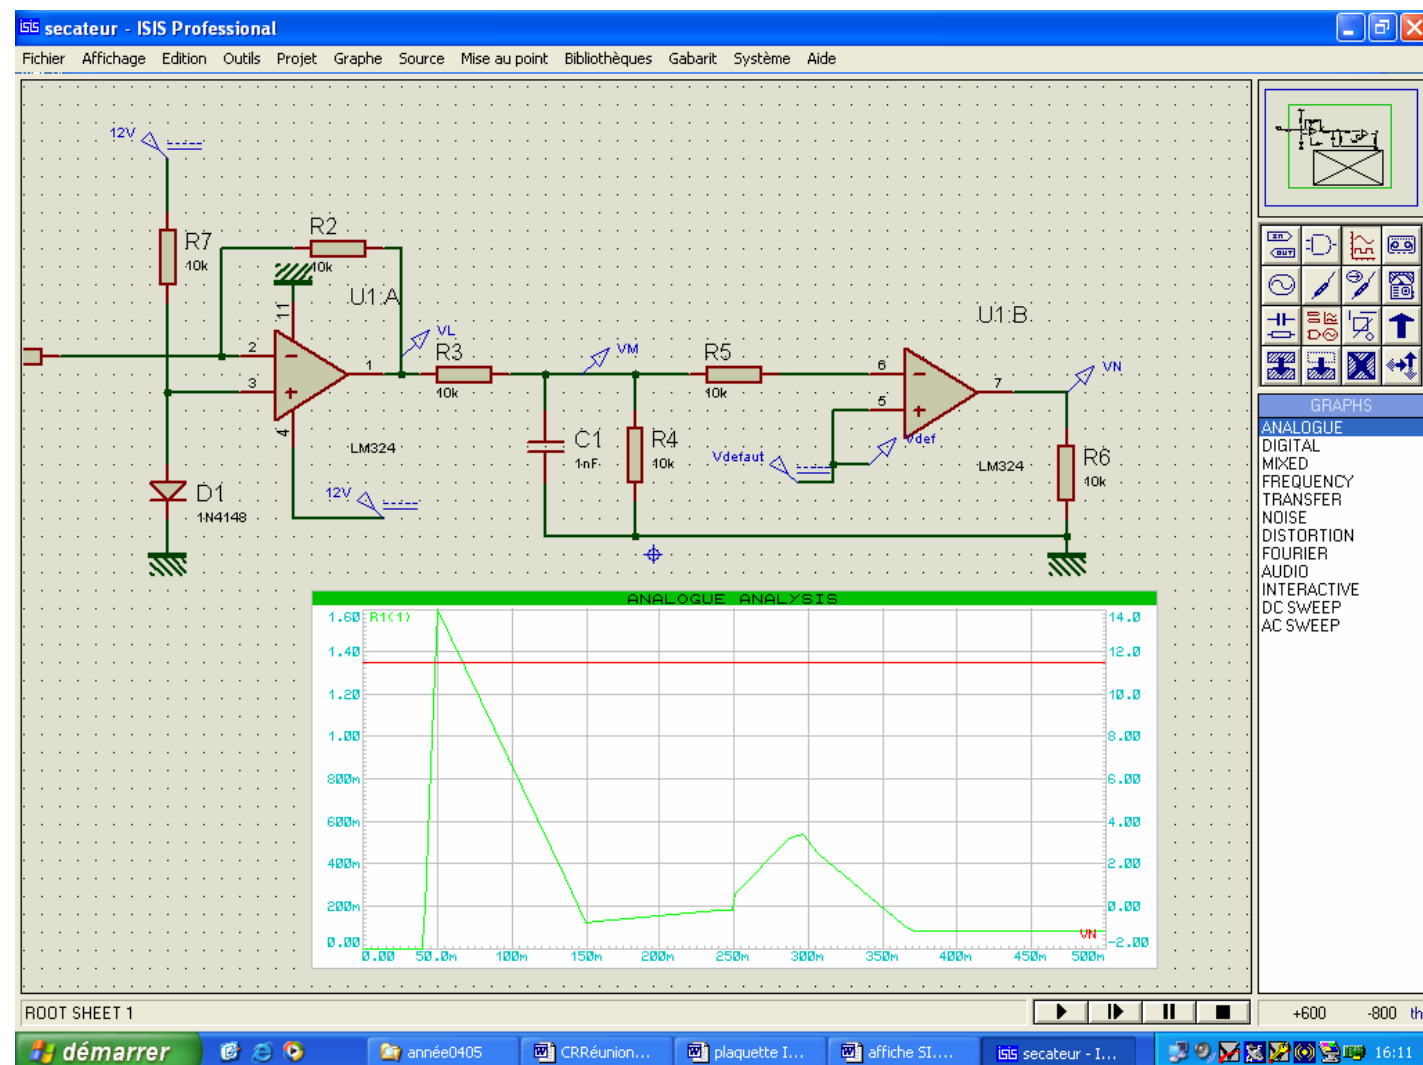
ISIS secateur - ISIS Professional

Fichier Affichage Edition Outils Projet Graphe Source Mise au point Bibliothèques Gabarit Système Aide

12V
R7
10k
R2
10k
U1:A
11
2
3
4
1
VL
R3
10k
LM324
D1
1N4148
12V
VM
C1
1nF
R4
10k
R5
10k
Vdefaut
Vdef
6
5
7
U1:B
LM324
VN
R6
10k

ANALOGUE ANALYSIS
R1(1)
1.60
1.40
1.20
1.00
800m
600m
400m
200m
0.00
14.0
12.0
10.0
8.00
6.00
4.00
2.00
0.00
-2.00
VN
0.00 50.0m 100m 150m 200m 250m 300m 350m 400m 450m 500m

GRAPHS
ANALOGUE
DIGITAL
MIXED
FREQUENCY
TRANSFER
NOISE
DISTORTION
FOURIER
AUDIO
INTERACTIVE
DC SWEEP
AC SWEEP

ROOT SHEET 1
+600 -800 th

démarrer
année0405
CRRéunion...
plaquette I...
affiche SI....
ISIS secateur - I...
16:11